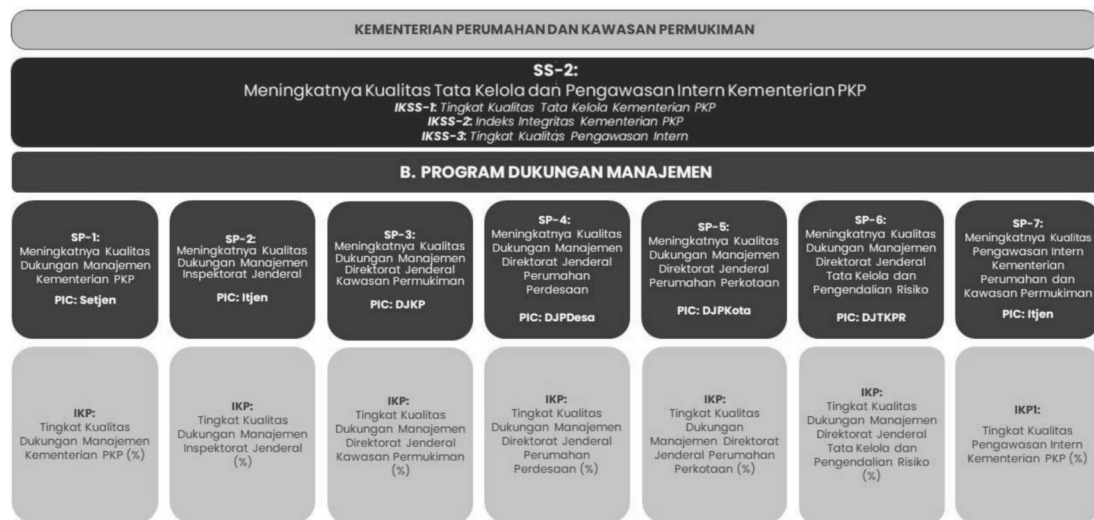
KEMENTERIAN PERUMAHAN DAN KAWASAN PERMUKIMAN

SS-2:
Meningkatnya Kualitas Tata Kelola dan Pengawasan Intern Kementerian PKP
IKSS-1: Tingkat Kualitas Tata Kelola Kementerian PKP
IKSS-2: Indeks Integritas Kementerian PKP
IKSS-3: Tingkat Kualitas Pengawasan Intern

B. PROGRAM DUKUNGAN MANAJEMEN

SP-1:
Meningkatnya Kualitas Dukungan Manajemen Kementerian PKP
PIC: Setjen

SP-2:
Meningkatnya Kualitas Dukungan Manajemen Inspektorat Jenderal
PIC: Itjen

SP-3:
Meningkatnya Kualitas Dukungan Manajemen Direktorat Jenderal Kawasan Permukiman
PIC: DJKP

SP-4:
Meningkatnya Kualitas Dukungan Manajemen Direktorat Jenderal Perumahan Perdesaan
PIC: DJPDesa

SP-5:
Meningkatnya Kualitas Dukungan Manajemen Direktorat Jenderal Perumahan Perkotaan
PIC: DJPKota

SP-6:
Meningkatnya Kualitas Dukungan Manajemen Direktorat Jenderal Tata Kelola dan Pengendalian Risiko
PIC: DJTKPR

SP-7:
Meningkatnya Kualitas Pengawasan Intern Kementerian Perumahan dan Kawasan Permukiman
PIC: Itjen

IKP:
Tingkat Kualitas Dukungan Manajemen Kementerian PKP (%)

IKP:
Tingkat Kualitas Dukungan Manajemen Inspektorat Jenderal (%)

IKP:
Tingkat Kualitas Dukungan Manajemen Direktorat Jenderal Kawasan Permukiman (%)

IKP:
Tingkat Kualitas Dukungan Manajemen Direktorat Jenderal Perumahan Perdesaan (%)

IKP:
Tingkat Kualitas Dukungan Manajemen Direktorat Jenderal Perumahan Perkotaan (%)

IKP:
Tingkat Kualitas Dukungan Manajemen Direktorat Jenderal Tata Kelola dan Pengendalian Risiko (%)

IKP1:
Tingkat Kualitas Pengawasan Intern Kementerian PKP (%)